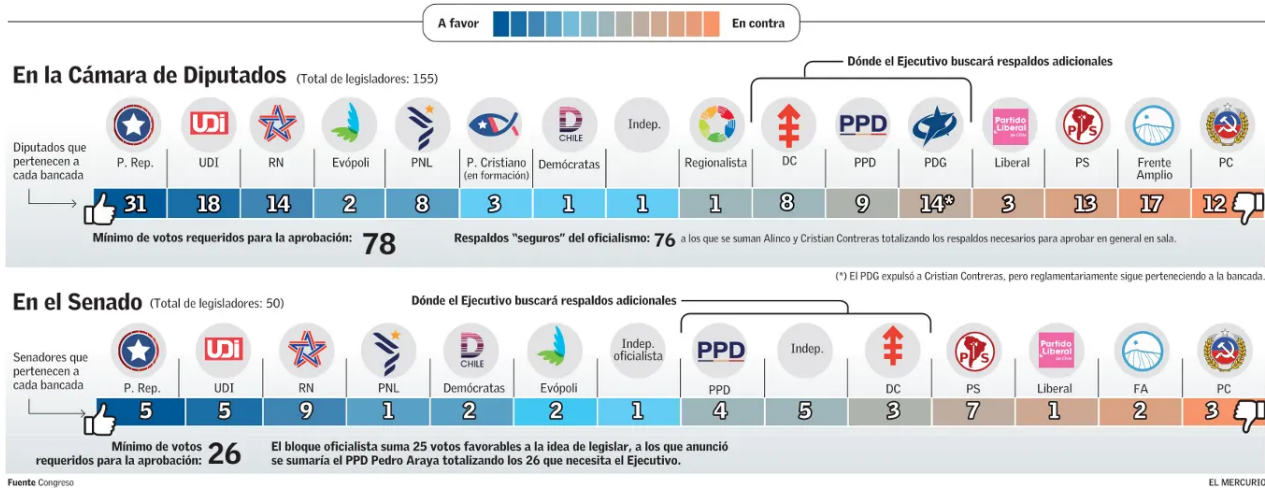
A favor En contra

En la Cámara de Diputados (Total de legisladores: 155)

Dónde el Ejecutivo buscará respaldos adicionales

Diputados que pertenecen a cada bancada

UDI

PPD

Partido Liberal de Chile

PS

CHILE

| P. Rep. | UDI | RN | Evópoli | PNL | P. Cristiano (en formación) | Demócratas | Indep. | Regionalista | DC | PPD | PDG | Liberal | PS | Frente Amplio | PC |
|---|---|---|---|---|---|---|---|---|---|---|---|---|---|---|---|
| 31 | 18 | 14 | 2 | 8 | 3 | 1 | 1 | 1 | 8 | 9 | 14* | 3 | 13 | 17 | 12 |

Mínimo de votos requeridos para la aprobación: 78

Respaldos "seguros" del oficialismo: 76 a los que se suman Alinco y Cristian Contreras totalizando los respaldos necesarios para aprobar en general en sala.

(*) El PDG expulsó a Cristian Contreras, pero reglamentariamente sigue perteneciendo a la bancada.

En el Senado (Total de legisladores: 50)

Dónde el Ejecutivo buscará respaldos adicionales

Senadores que pertenecen a cada bancada

UDI

CHILE

PPD

PS

Partido Liberal de Chile

| P. Rep. | UDI | RN | PNL | Demócratas | Evópoli | Indep. oficialista | PPD | Indep. | DC | PS | Liberal | FA | PC |
|---|---|---|---|---|---|---|---|---|---|---|---|---|---|
| 5 | 5 | 9 | 1 | 2 | 2 | 1 | 4 | 5 | 3 | 7 | 1 | 2 | 3 |

Mínimo de votos requeridos para la aprobación: 26

El bloque oficialista suma 25 votos favorables a la idea de legislar, a los que anunció se sumaría el PPD Pedro Araya totalizando los 26 que necesita el Ejecutivo.

Fuente Congreso

EL MERCURIO